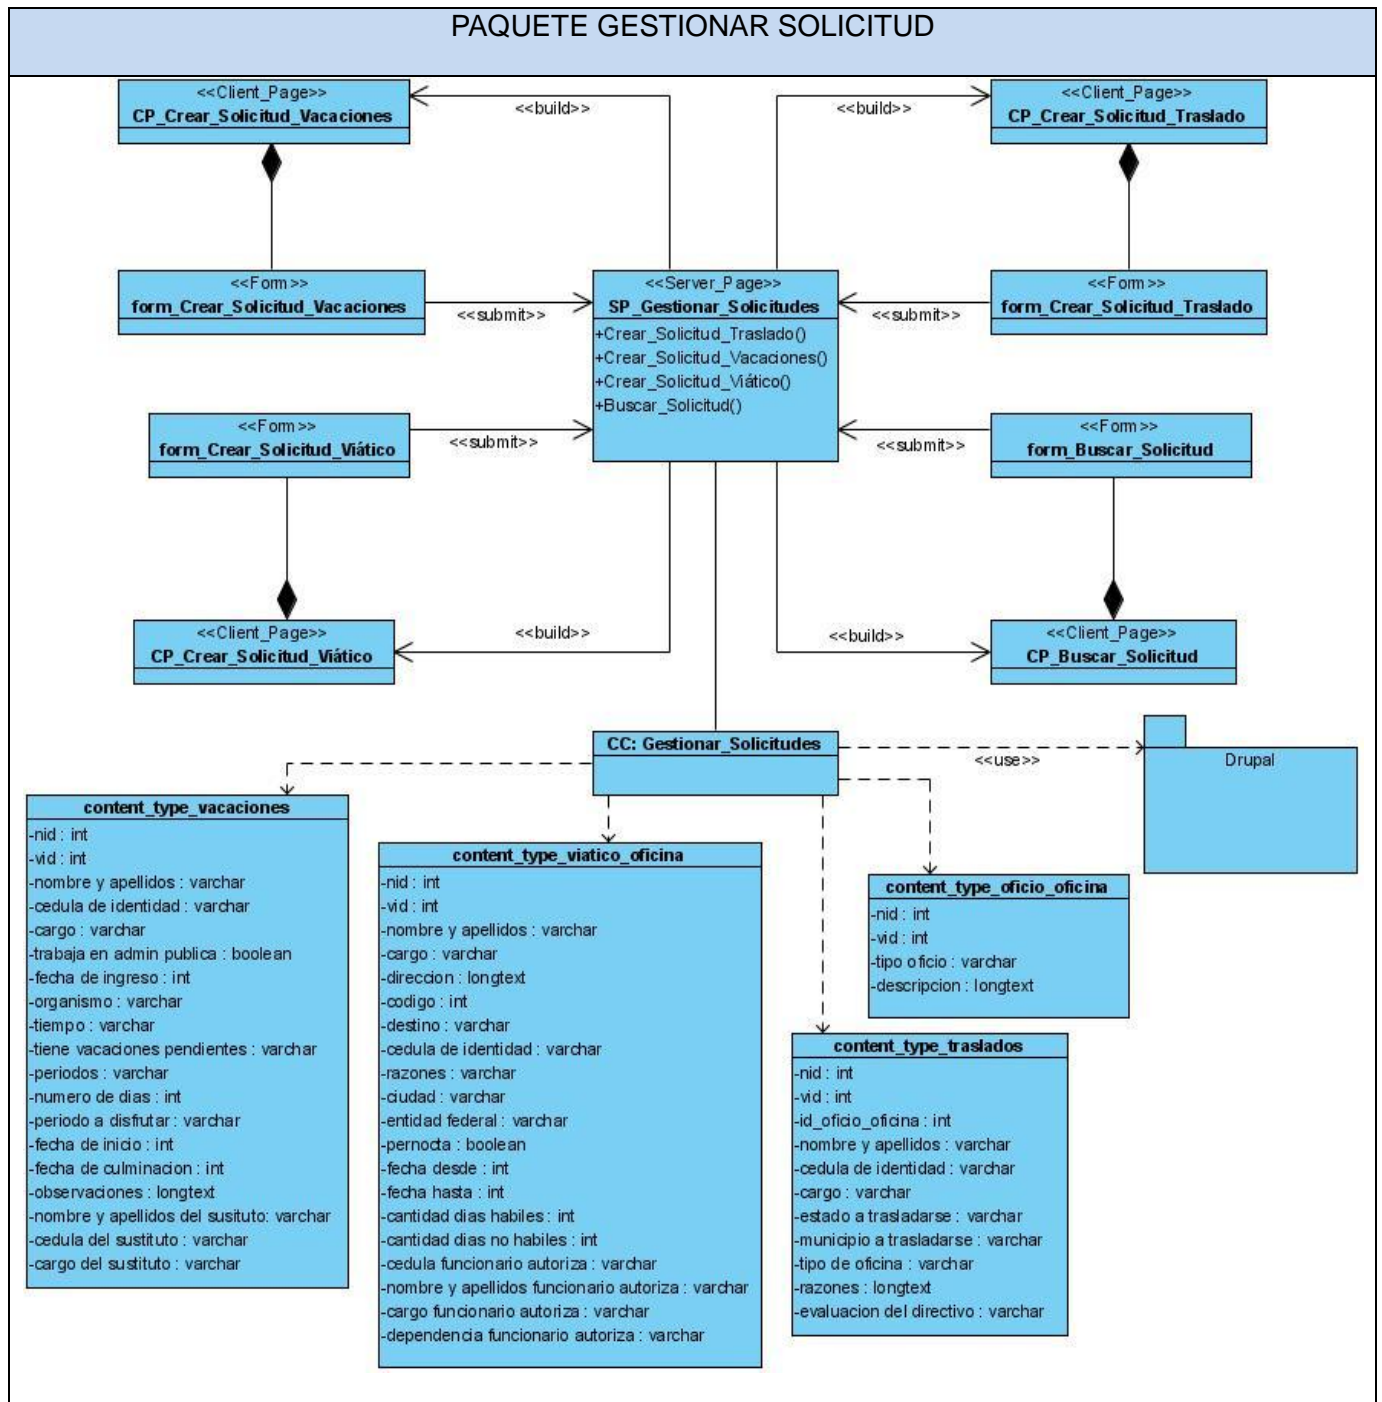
PAQUETE GESTIONAR SOLICITUD

<<Client_Page>>
CP_Crear_Solicitud_Vacaciones

<<build>>

<<build>>

<<Client_Page>>
CP_Crear_Solicitud_Traslado

<<Form>>
form_Crear_Solicitud_Vacaciones

<<submit>>

<<Server_Page>>
SP_Gestionar_Solicitudes
+Crear_Solicitud_Traslado()
+Crear_Solicitud_Vacaciones()
+Crear_Solicitud_Viático()
+Buscar_Solicitud()

<<submit>>

<<Form>>
form_Crear_Solicitud_Traslado

<<Form>>
form_Crear_Solicitud_Viático

<<submit>>

<<submit>>

<<Form>>
form_Buscar_Solicitud

<<Client_Page>>
CP_Crear_Solicitud_Viático

<<build>>

<<build>>

<<Client_Page>>
CP_Buscar_Solicitud

CC: Gestionar_Solicitudes

<<use>>

Drupal

content_type_vacaciones
-nid : int
-vid : int
-nombre y apellidos : varchar
-cedula de identidad : varchar
-cargo : varchar
-trabaja en admin publica : boolean
-fecha de ingreso : int
-organismo : varchar
-tiempo : varchar
-tiene vacaciones pendientes : varchar
-periodos : varchar
-numero de dias : int
-periodo a disfrutar : varchar
-fecha de inicio : int
-fecha de culminacion : int
-observaciones : longtext
-nombre y apellidos del susituto: varchar
-cedula del sustituto : varchar
-cargo del sustituto : varchar

content_type_viatico_oficina
-nid : int
-vid : int
-nombre y apellidos : varchar
-cargo : varchar
-direccion : longtext
-codigo : int
-destino : varchar
-cedula de identidad : varchar
-razones : varchar
-ciudad : varchar
-entidad federal : varchar
-pernocta : boolean
-fecha desde : int
-fecha hasta : int
-cantidad dias habiles : int
-cantidad dias no habiles : int
-cedula funcionario autoriza : varchar
-nombre y apellidos funcionario autoriza : varchar
-cargo funcionario autoriza : varchar
-dependencia funcionario autoriza : varchar

content_type_oficio_oficina
-nid : int
-vid : int
-tipo oficio : varchar
-descripcion : longtext

content_type_traslados
-nid : int
-vid : int
-id_oficio_oficina : int
-nombre y apellidos : varchar
-cedula de identidad : varchar
-cargo : varchar
-estado a trasladarse : varchar
-municipio a trasladarse : varchar
-tipo de oficina : varchar
-razones : longtext
-evaluacion del directivo : varchar